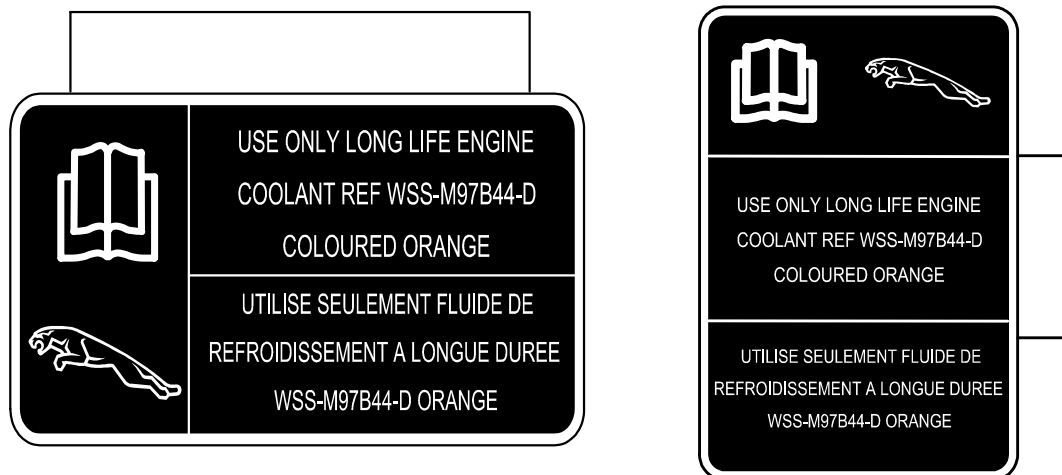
USE ONLY LONG LIFE ENGINE COOLANT REF WSS-M97B44-D COLOURED ORANGE

UTILISE SEULEMENT FLUIDE DE REFROIDISSEMENT A LONGUE DUREE WSS-M97B44-D ORANGE

USE ONLY LONG LIFE ENGINE COOLANT REF WSS-M97B44-D COLOURED ORANGE

UTILISE SEULEMENT FLUIDE DE REFROIDISSEMENT A LONGUE DUREE WSS-M97B44-D ORANGE